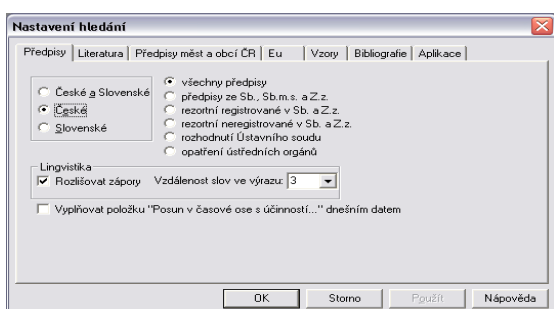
Nastavení hledání

Předpisy | Literatura | Předpisy měst a obcí ČR | Eu | Vzory | Bibliografie | Aplikace

České a Slovenské
České
Slovenské

všechny předpisy
předpisy ze Sb., Sb.m.s. a Z.z.
rezortní registrované v Sb. a Z.z.
rezortní neregistrované v Sb. a Z.z.
rozhodnutí Ústavního soudu
opatření ústředních orgánů

Lingvistika
Rozlišovat zápory
Vzdálenost slov ve výrazu: 3

Vyplňovat položku "Posun v časové ose s účinností..." dnešním datem

OK | Storno | Použít | Nápověda